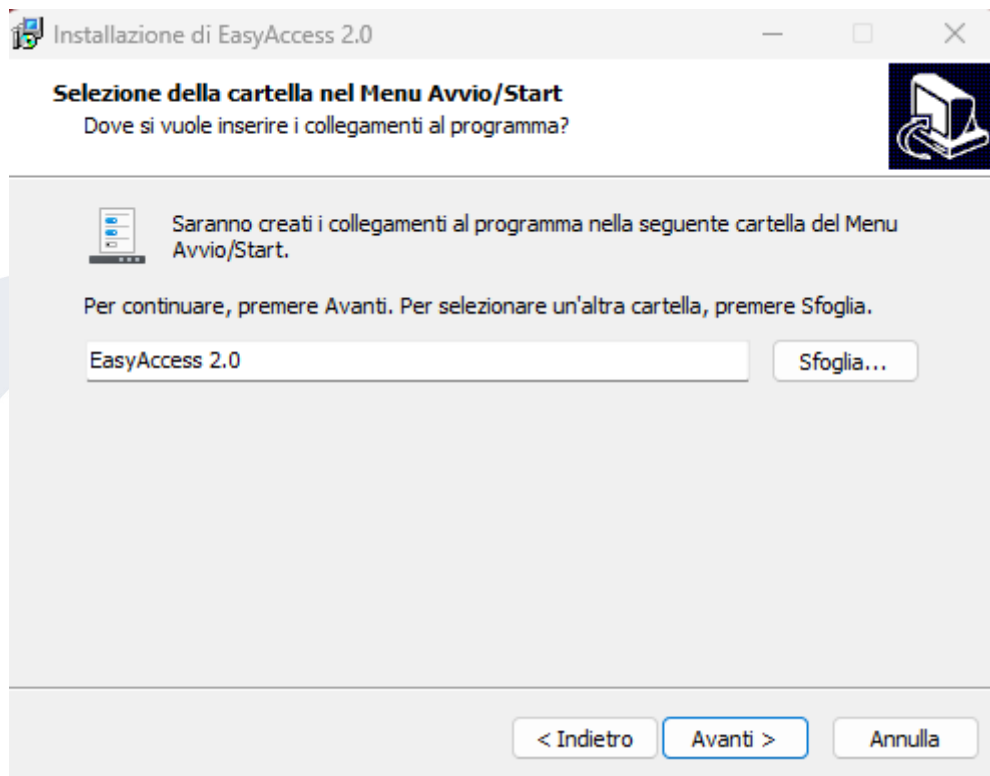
Installazione di EasyAccess 2.0

Selezione della cartella nel Menu Avvio/Start
Dove si vuole inserire i collegamenti al programma?

Saranno creati i collegamenti al programma nella seguente cartella del Menu Avvio/Start.

Per continuare, premere Avanti. Per selezionare un'altra cartella, premere Sfoglia.

EasyAccess 2.0

Sfoglia...

< Indietro
Avanti >
Annulla